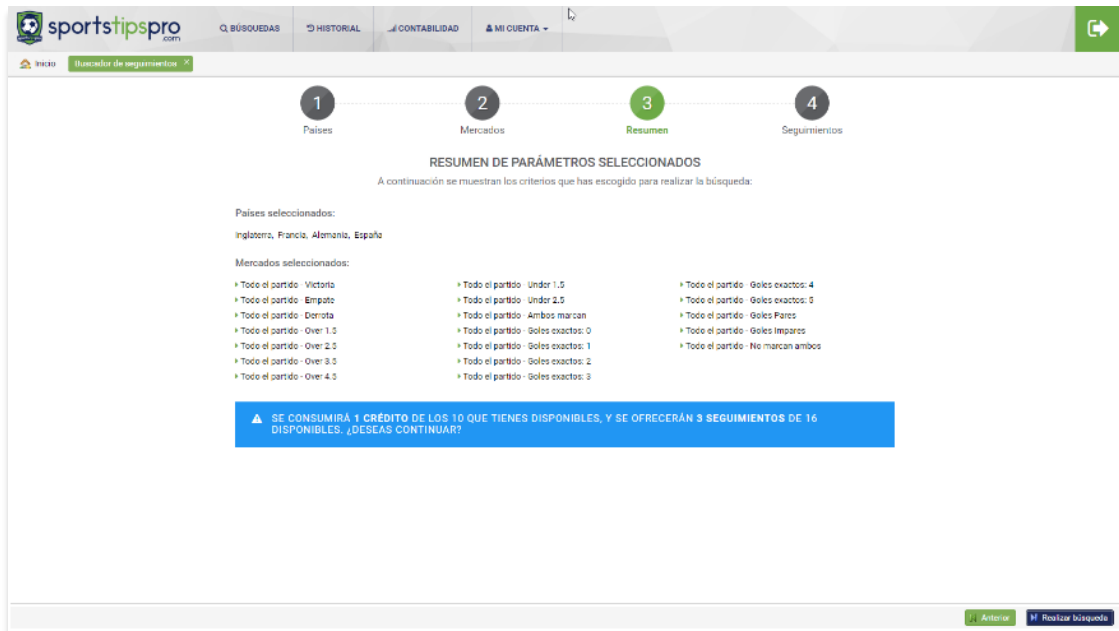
sportstipspro .com

BÚSQUEDAS HISTORIAL CONTABILIDAD MI CUENTA

Inicio Buscador de seguimientos ×

1 Países
2 Mercados
3 Resumen
4 Seguimientos

RESUMEN DE PARÁMETROS SELECCIONADOS

A continuación se muestran los criterios que has escogido para realizar la búsqueda:

Países seleccionados:

Inglaterra, Francia, Alemania, España

Mercados seleccionados:

Todo el partido - Victoria
Todo el partido - Empate
Todo el partido - Derrota
Todo el partido - Over 1.5
Todo el partido - Over 2.5
Todo el partido - Over 3.5
Todo el partido - Over 4.5

Todo el partido - Under 1.5
Todo el partido - Under 2.5
Todo el partido - Ambos marcan
Todo el partido - Goles exactos: 0
Todo el partido - Goles exactos: 1
Todo el partido - Goles exactos: 2
Todo el partido - Goles exactos: 3

Todo el partido - Goles exactos: 4
Todo el partido - Goles exactos: 5
Todo el partido - Goles Pares
Todo el partido - Goles Impares
Todo el partido - No marcan ambos

SE CONSUMIRÁ 1 CRÉDITO DE LOS 10 QUE TIENES DISPONIBLES, Y SE OFRECERÁN 3 SEGUIMIENTOS DE 16 DISPONIBLES. ¿DESEAS CONTINUAR?

Anterior Realizar búsqueda